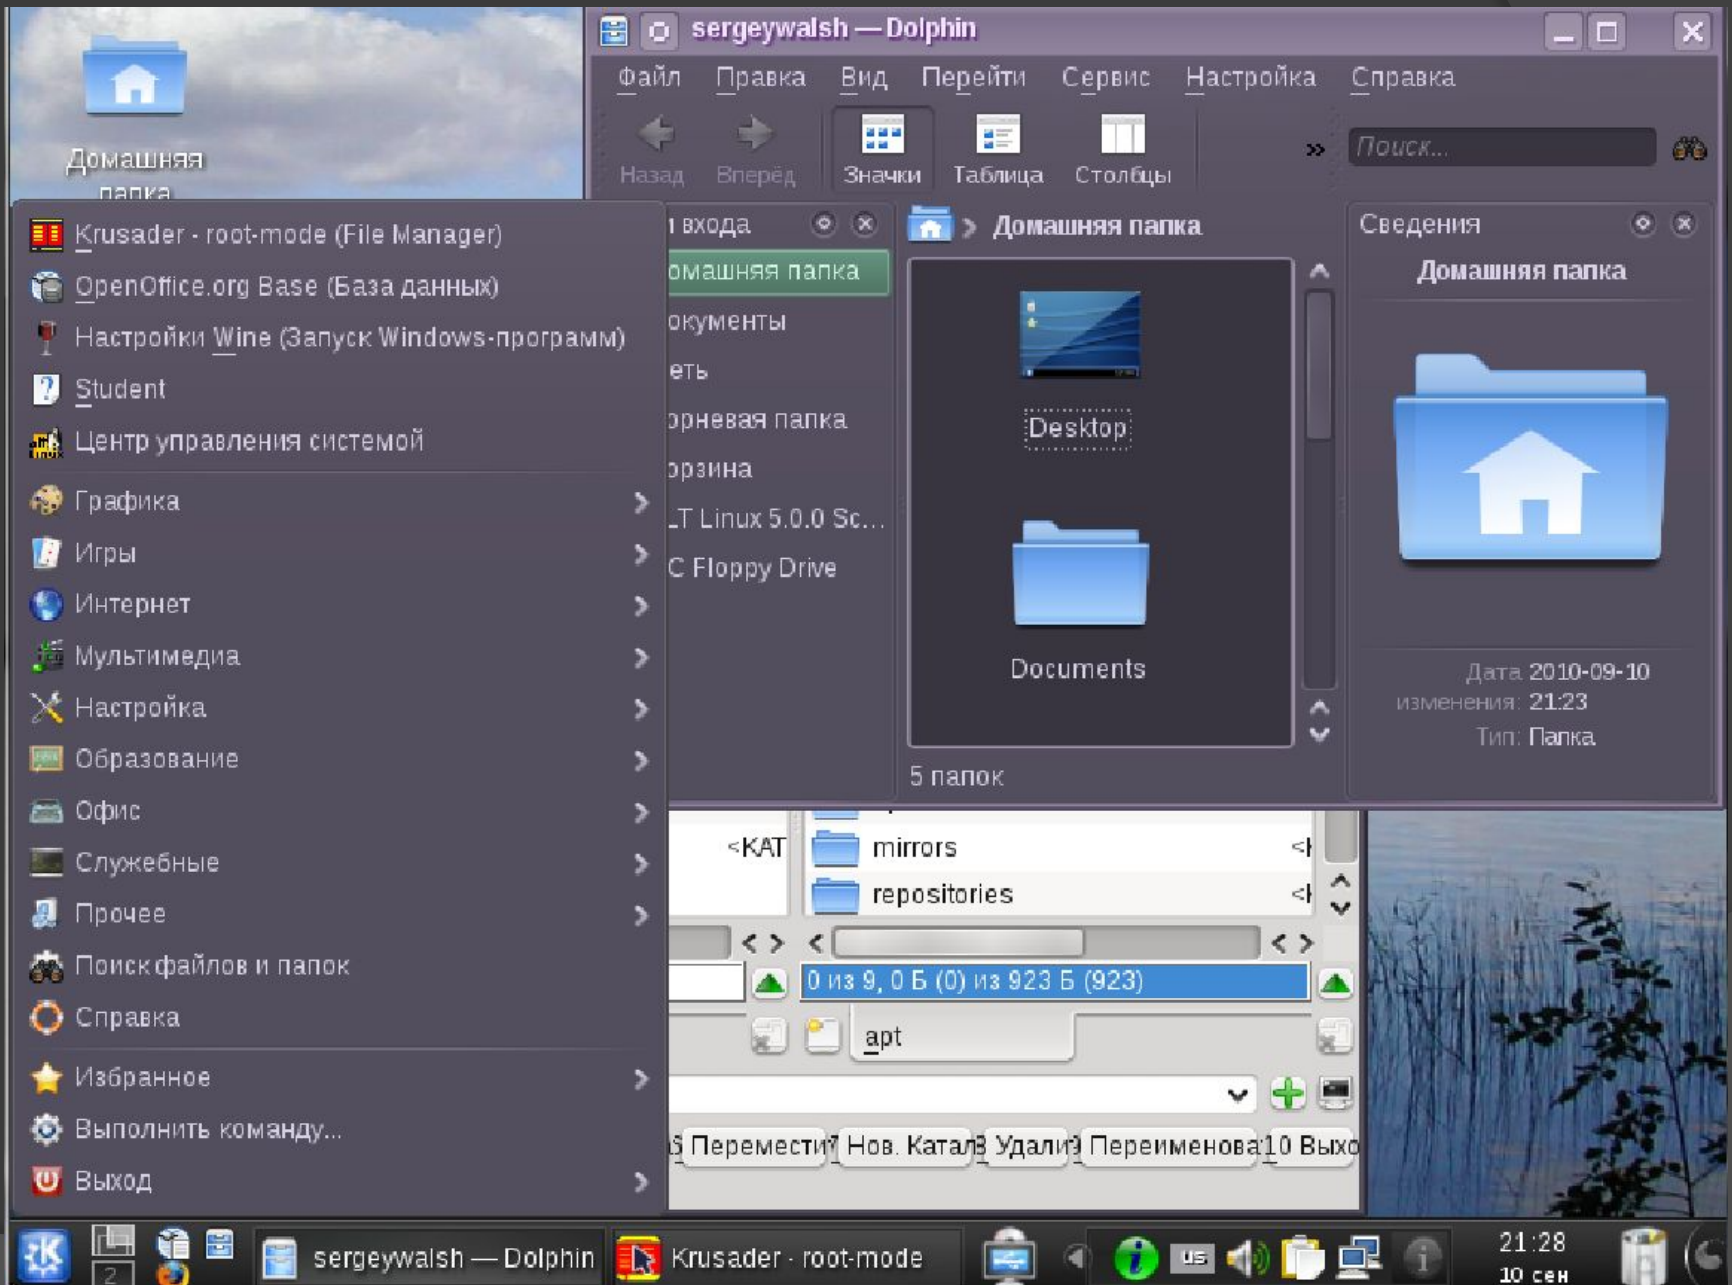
Домашняя папка

sergeywalsh — Dolphin

Файл Правка Вид Перейти Сервис Настройка Справка

Назад Вперёд Значки Таблица Столбцы »

Поиск...

и входа

омашняя папка
окументы
еть
орневая папка
орзина
LT Linux 5.0.0 Sc...
C Floppy Drive

Домашняя папка

Desktop

Documents

5 папок

Сведения

Домашняя папка

Дата изменения: 2010-09-10 21:23
Тип: Папка

Krusader - root-mode (File Manager)
OpenOffice.org Base (База данных)
Настройки Wine (Запуск Windows-программ)
Student
Центр управления системой
Графика
Игры
Интернет
Мультимедиа
Настройка
Образование
Офис
Служебные
Прочее
Поиск файлов и папок
Справка
Избранное
Выполнить команду...
Выход

<KAT
mirrors <
repositories <

0 из 9, 0 Б (0) из 923 Б (923)

apt

6 Перемести 7 Нов. Катал 8 Удали 9 Переименова 10 Выхо

sergeywalsh — Dolphin
Krusader · root-mode

us

21:28
10 сен